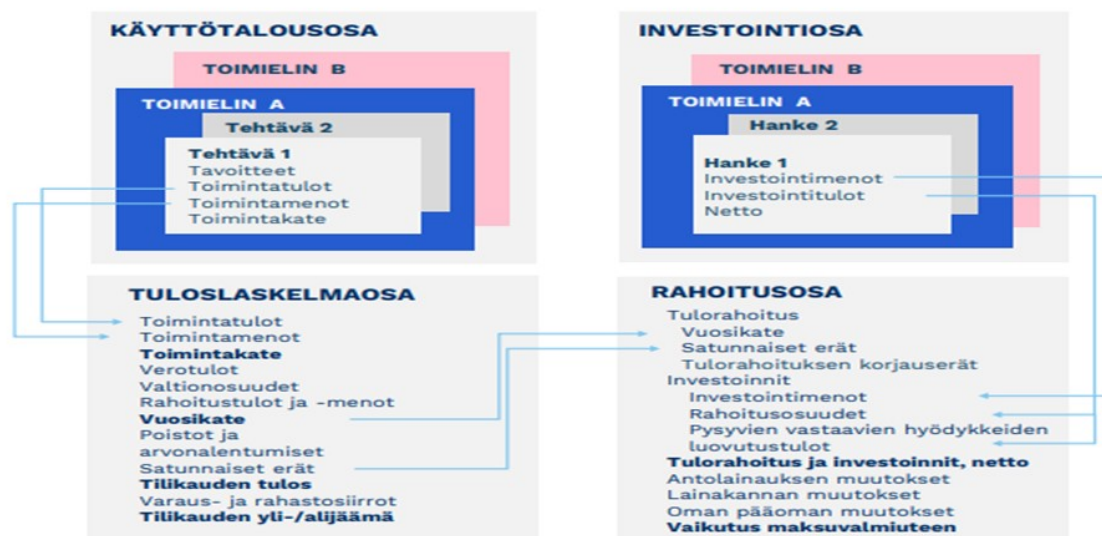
KÄYTTÖTALOUSOSA

TOIMIELIN B

TOIMIELIN A

Tehtävä 2

Tehtävä 1
Tavoitteet
Toimintatulot
Toimintamenot
Toimintakate

INVESTOINTIOSA

TOIMIELIN B

TOIMIELIN A

Hanke 2

Hanke 1
Investointimenot
Investointitulot
Netto

TULOSLASKELMAOSA

Toimintatulot
Toimintamenot
Toimintakate
Verotulot
Valtionosuudet
Rahoitustulot ja -menot
Vuosikate
Poistot ja arvonalentumiset
Satunnaiset erät
Tilikauden tulos
Varaus- ja rahastosiirrot
Tilikauden yli-/alijäämä

RAHOITUSOSA

Tulorahoitus
Vuosikate
Satunnaiset erät
Tulorahoituksen korjauserät
Investoinnit
Investointimenot
Rahoitusosuudet
Pysyvien vastaavien hyödykkeiden luovutustulot
Tulorahoitus ja investoinnit, netto
Antolainauksen muutokset
Lainakannan muutokset
Oman pääoman muutokset
Vaikutus maksuvalmiuteen